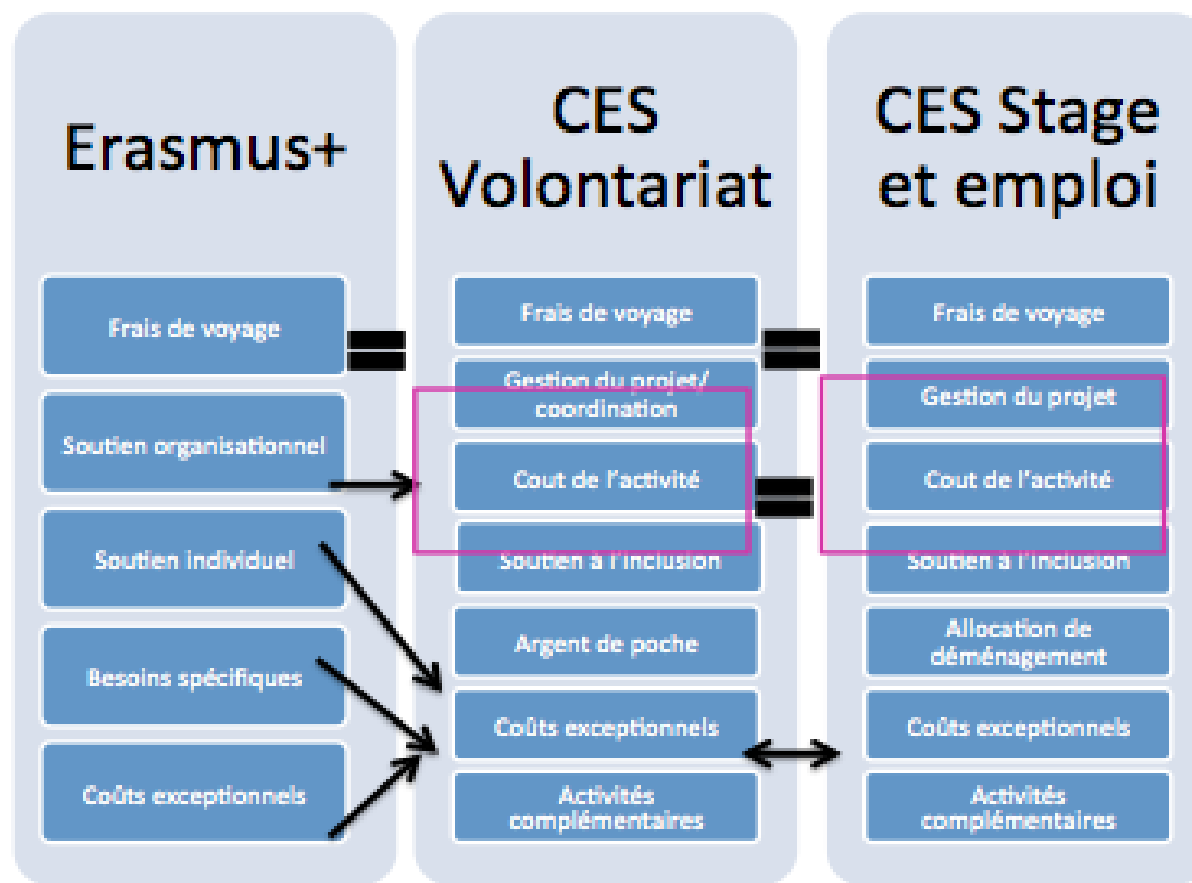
Erasmus+

Frais de voyage

Soutien organisationnel

Soutien individuel

Besoins spécifiques

Coûts exceptionnels

CES Volontariat

Frais de voyage

Gestion du projet/ coordination

Cout de l'activité

Soutien à l'inclusion

Argent de poche

Coûts exceptionnels

Activités complémentaires

CES Stage et emploi

Frais de voyage

Gestion du projet

Cout de l'activité

Soutien à l'inclusion

Allocation de déménagement

Coûts exceptionnels

Activités complémentaires